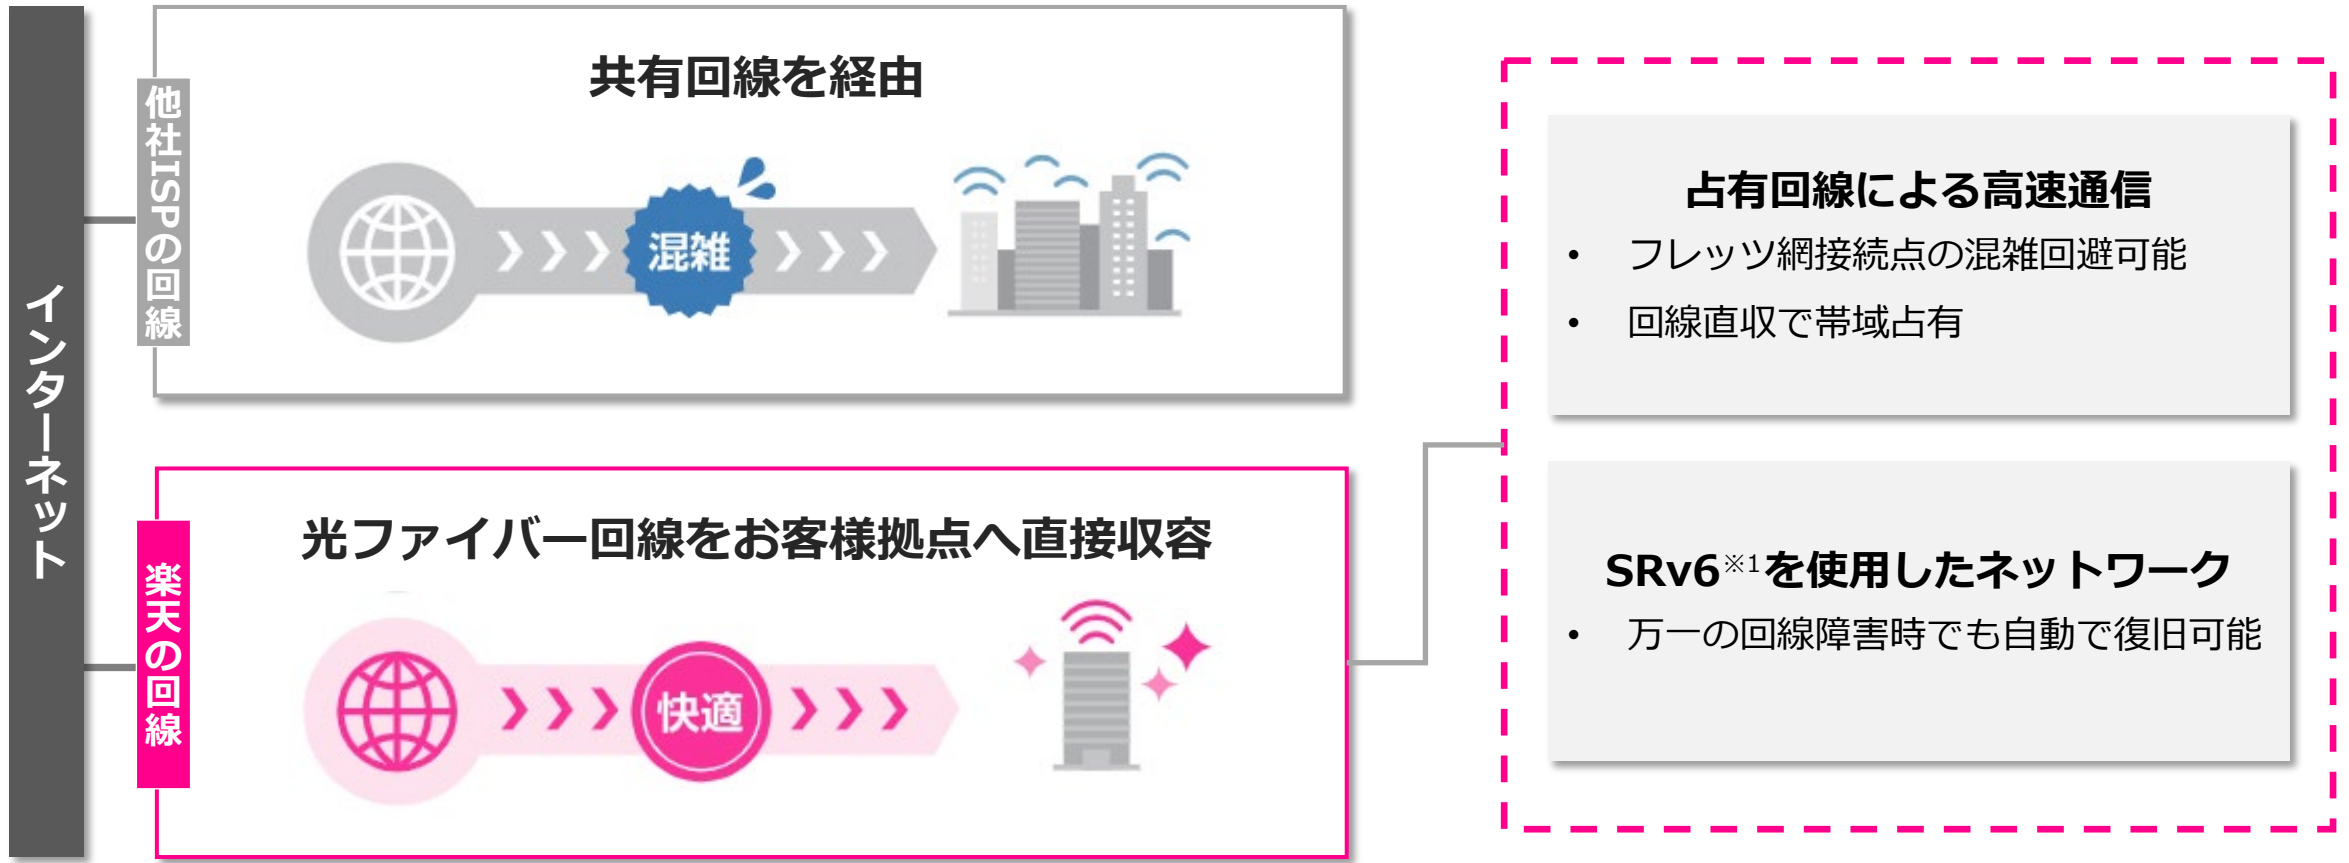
インターネット

他社ISPの回線

共有回線を経由

混雑

楽天の回線

光ファイバー回線をお客様拠点へ直接収容

快適

占有回線による高速通信

• フレッツ網接続点の混雑回避可能

• 回線直収で帯域占有

SRv6$^{※1}$を使用したネットワーク

• 万一の回線障害時でも自動で復旧可能